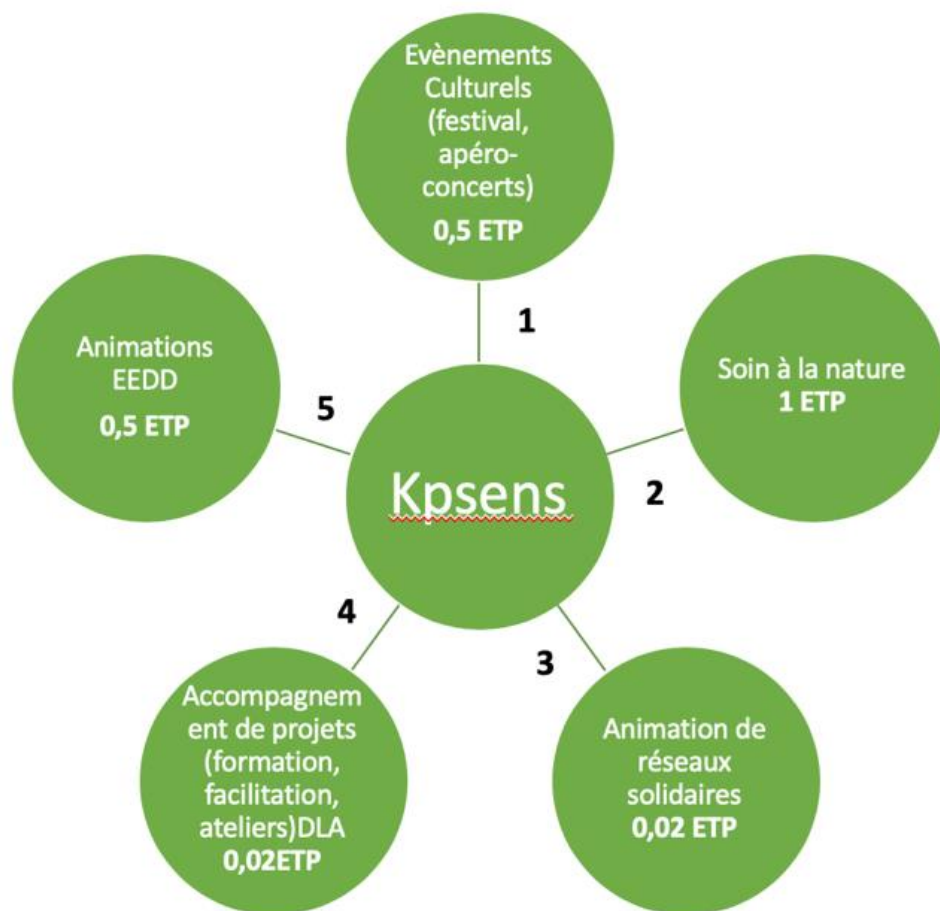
Evènements Culturels (festival, apéro-concerts)
0,5 ETP

1

Animations EEDD
0,5 ETP

5

Soin à la nature
1 ETP

Kpsens

2

4

3

Accompagnement de projets (formation, facilitation, ateliers)DLA
0,02ETP

Animation de réseaux solidaires
0,02 ETP